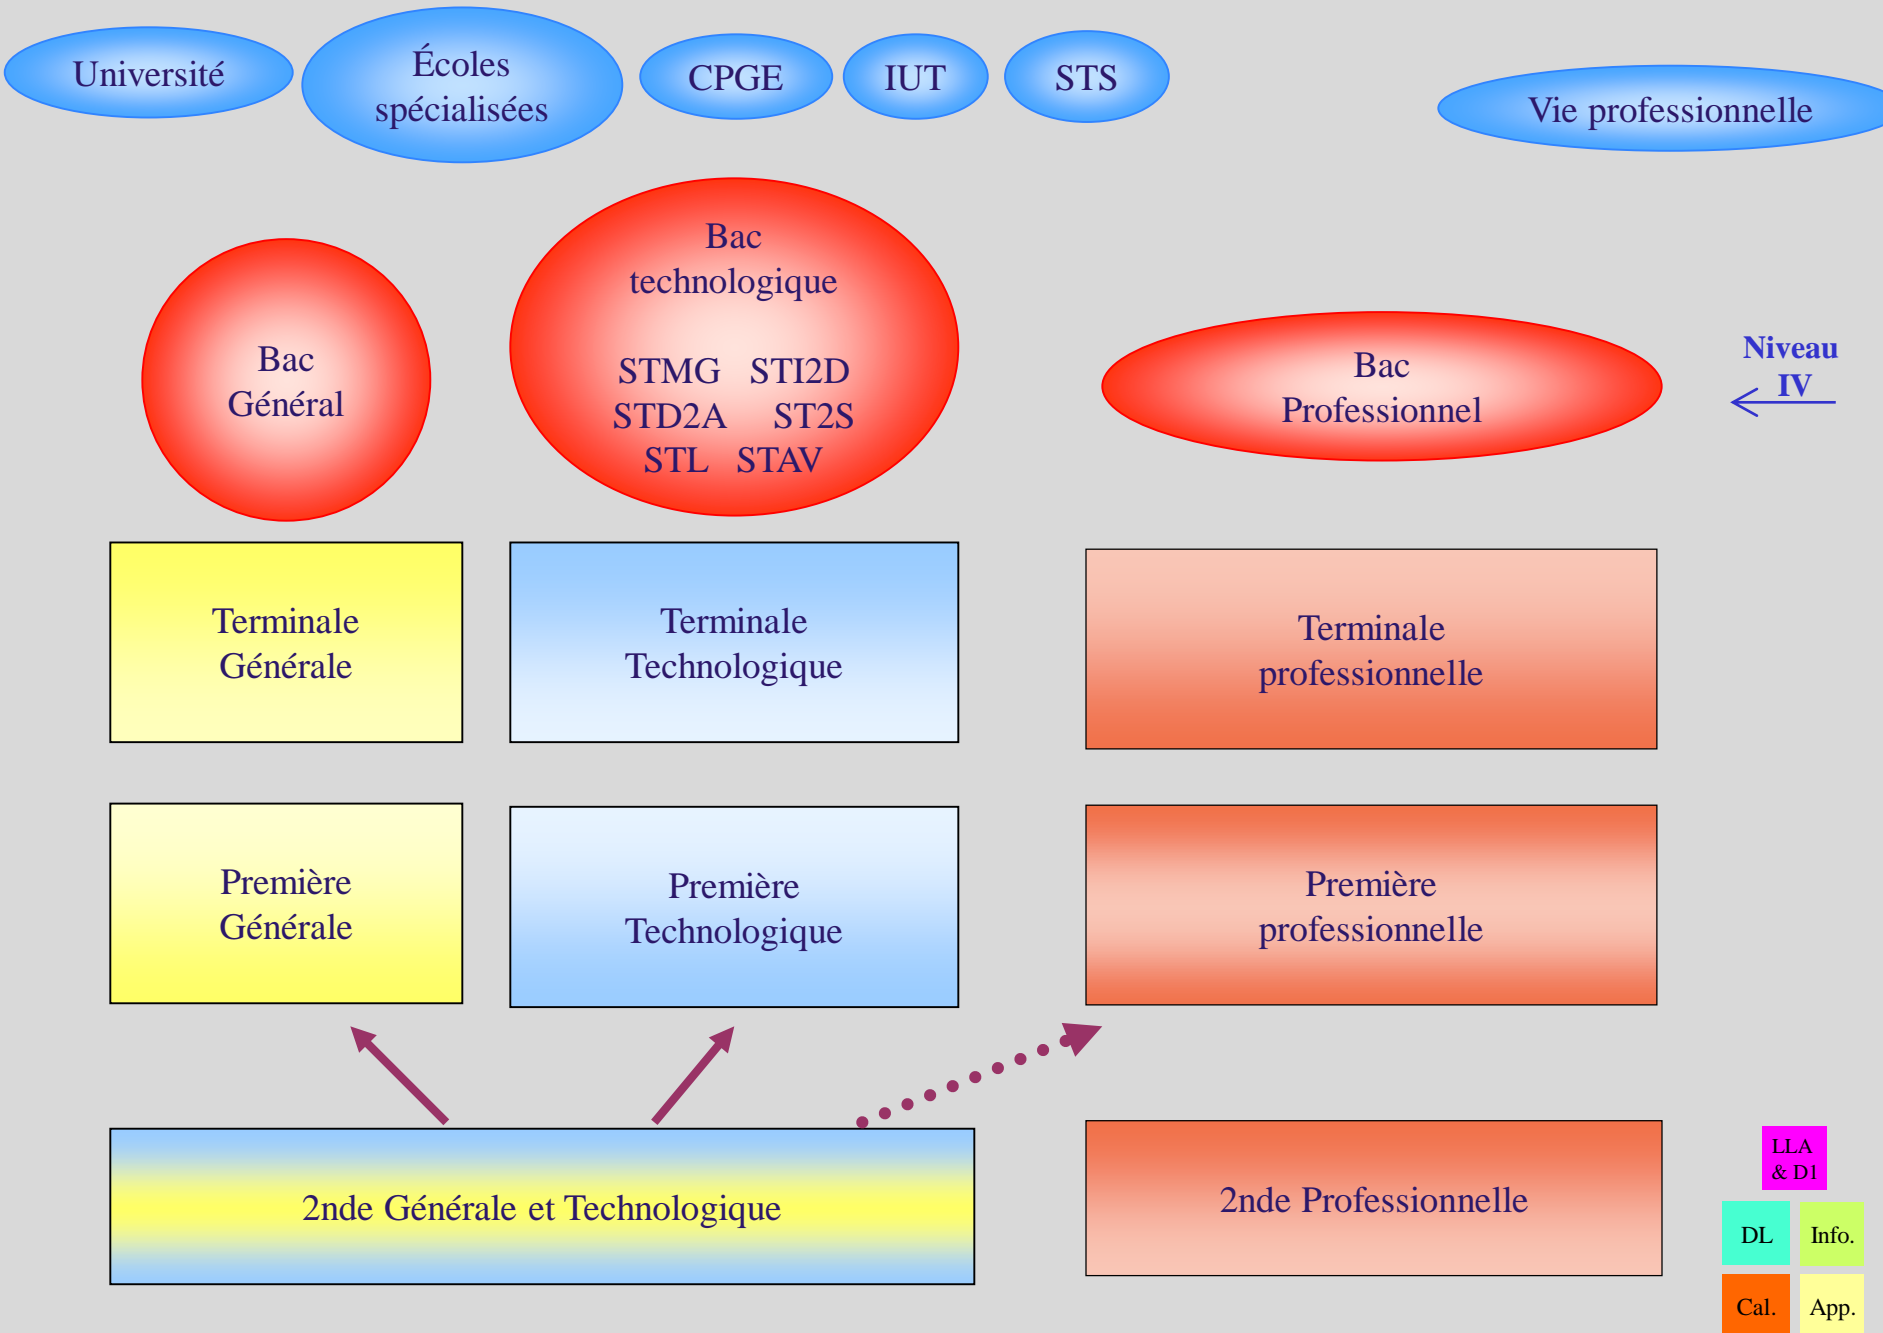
Université

Écoles spécialisées

CPGE

IUT

STS

Vie professionnelle

Bac Général

Bac technologique

STMG STI2D
STD2A ST2S
STL STAV

Bac Professionnel

Niveau IV

Terminale Générale

Terminale Technologique

Terminale professionnelle

Première Générale

Première Technologique

Première professionnelle

2nde Générale et Technologique

2nde Professionnelle

LLA & D1

DL

Info.

Cal.

App.